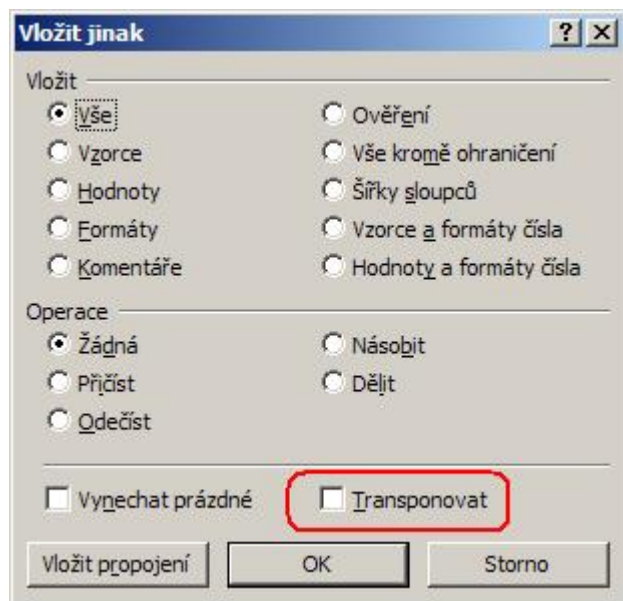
Vložit jinak

?

Vložit

Vše

Vzorce

Hodnoty

Formáty

Komentáře

Ověření

Vše kromě ohraničení

Šířky sloupců

Vzorce a formáty čísla

Hodnoty a formáty čísla

Operace

Žádná

Přičíst

Odečíst

Násobit

Dělit

Vynechat prázdné

Transponovat

Vložit propojení

OK

Storno